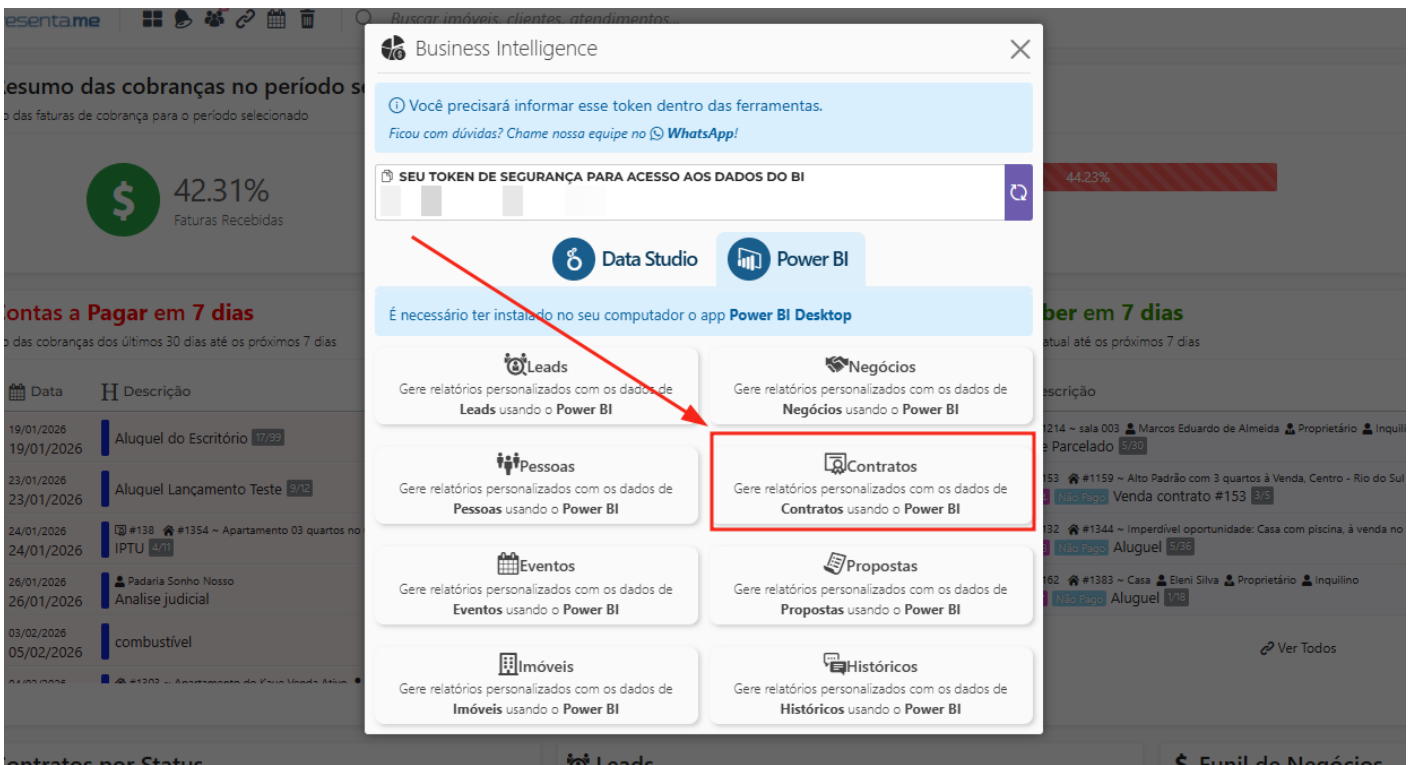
esenta.me

Buscar imóveis, clientes, atendimentos...

esumo das cobranças no período se
o das faturas de cobrança para o período selecionado

42.31%
Faturas Recebidas

44.23%

ontas a Pagar em 7 dias
o das cobranças dos últimos 30 dias até os próximos 7 dias

| Data | Descrição |
|---|---|
| 19/01/2026 19/01/2026 | Aluguel do Escritório 17/33 |
| 23/01/2026 23/01/2026 | Aluguel Lançamento Teste 3/12 |
| 24/01/2026 24/01/2026 | #138 #1354 ~ Apartamento 03 quartos no IPTU 4/11 |
| 26/01/2026 26/01/2026 | Padaria Sonho Nosso Analise judicial |
| 03/02/2026 05/02/2026 | combustível |

ber em 7 dias
atual até os próximos 7 dias

scrição
1214 ~ sala 003 Marcos Eduardo de Almeida Proprietário Inquili
Parcelado 5/30
153 #1159 ~ Alto Padrão com 3 quartos à Venda, Centro - Rio do Sul
Não Pago Venda contrato #153 3/3
132 #1344 ~ Imperdível oportunidade: Casa com piscina, à venda no
Não Pago Aluguel 5/36
162 #1383 ~ Casa Eleni Silva Proprietário Inquilino
Não Pago Aluguel 1/18

Ver Todos

ontratos por Status
Leads
Funil de Negócios

Business Intelligence

Você precisará informar esse token dentro das ferramentas.
Ficou com dúvidas? Chame nossa equipe no WhatsApp!

SEU TOKEN DE SEGURANÇA PARA ACESSO AOS DADOS DO BI

Data Studio
Power BI

É necessário ter instalado no seu computador o app Power BI Desktop

Leads
Gere relatórios personalizados com os dados de Leads usando o Power BI

Negócios
Gere relatórios personalizados com os dados de Negócios usando o Power BI

Pessoas
Gere relatórios personalizados com os dados de Pessoas usando o Power BI

Contratos
Gere relatórios personalizados com os dados de Contratos usando o Power BI

Eventos
Gere relatórios personalizados com os dados de Eventos usando o Power BI

Propostas
Gere relatórios personalizados com os dados de Propostas usando o Power BI

Imóveis
Gere relatórios personalizados com os dados de Imóveis usando o Power BI

Históricos
Gere relatórios personalizados com os dados de Históricos usando o Power BI